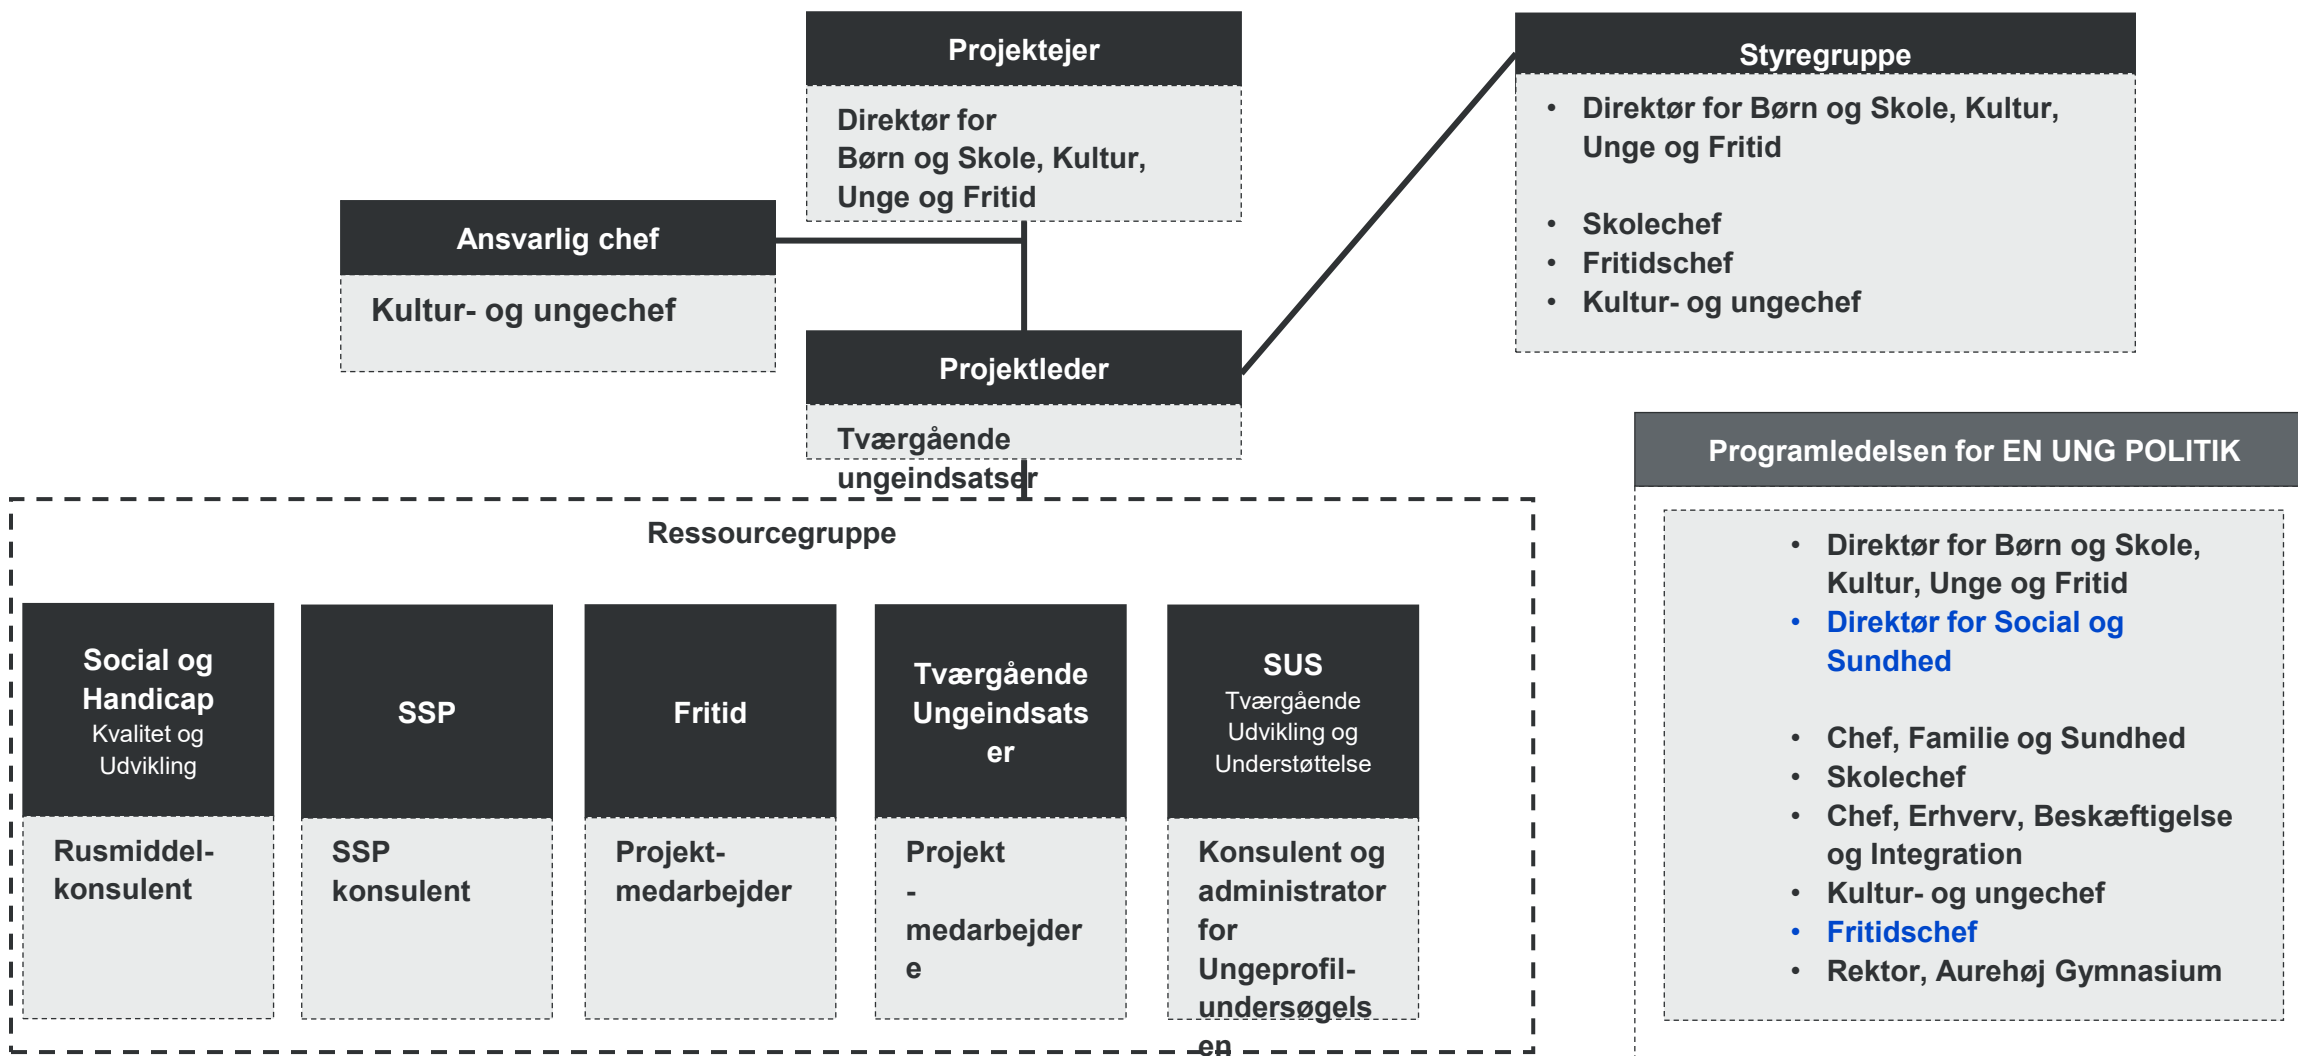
Projektejer

Direktør for Børn og Skole, Kultur, Unge og Fritid

Styregruppe

- Direktør for Børn og Skole, Kultur, Unge og Fritid
- Skolechef
- Fritidschef
- Kultur- og ungechef

Ansvarlig chef

Kultur- og ungechef

Projektleder

Tværgående ungeindsatser

Programledelsen for EN UNG POLITIK

- Direktør for Børn og Skole, Kultur, Unge og Fritid
- Direktør for Social og Sundhed
- Chef, Familie og Sundhed
- Skolechef
- Chef, Erhverv, Beskæftigelse og Integration
- Kultur- og ungechef
- Fritidschef
- Rektor, Aurehøj Gymnasium

Ressourcegruppe

Social og Handicap
Kvalitet og Udvikling

Rusmiddel-konsulent

SSP

SSP konsulent

Fritid

Projekt-medarbejder

Tværgående Ungeindsats er

Projekt - medarbejder e

SUS
Tværgående Udvikling og Understøttelse

Konsulent og administrator for Ungeprofil-undersøgels en